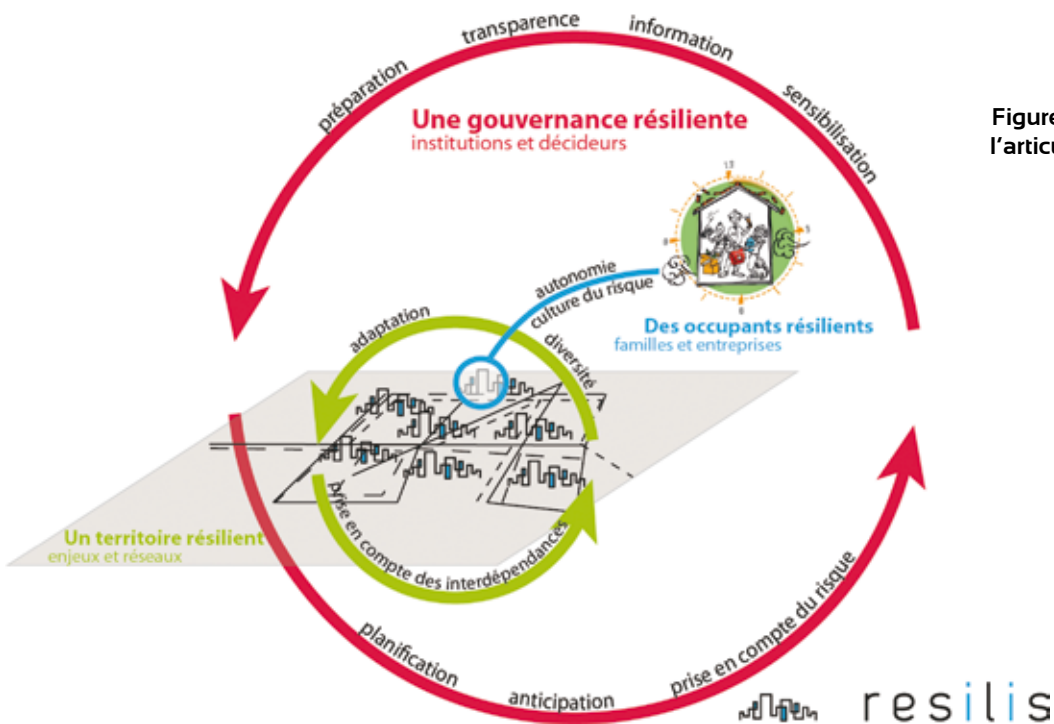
préparation transparence information sensibilisation

Une gouvernance résiliente
institutions et décideurs

Figure
l'articu

autonomie
culture du risque

Des occupants résilients
familles et entreprises

adaptation

diversité

prise en compte des interdépendances

Un territoire résilient
enjeux et réseaux

planification anticipation prise en compte du risque

resilis